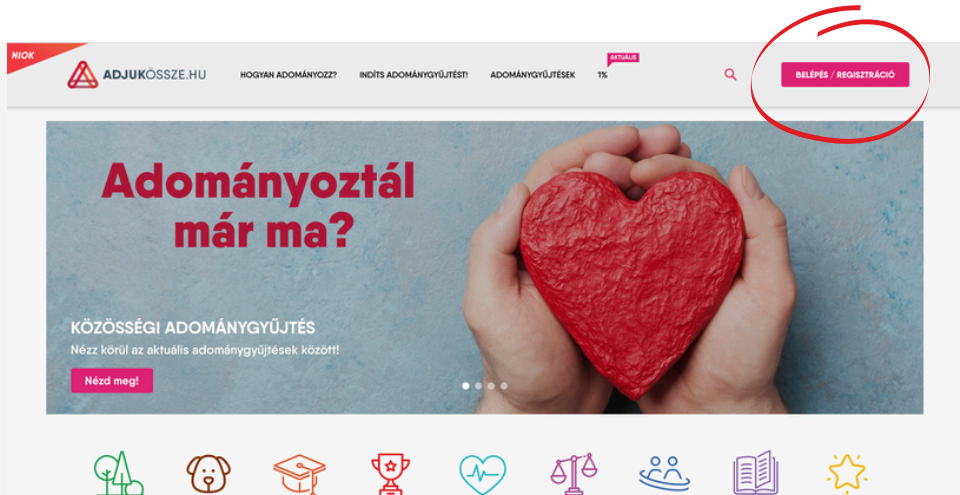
NIOK

ADJUKÖSSZE.HU

HOGYAN ADOMÁNYOZZ?

INDÍTS ADOMÁNYGYŰJTÉST!

ADOMÁNYGYŰJTÉSEK

AKTUÁLIS

1%

BELÉPÉS / REGISZTRÁCIÓ

Adományoztál már ma?

KÖZÖSSÉGI ADOMÁNYGYŰJTÉS

Nézz körül az aktuális adománygyűjtések között!

Nézd meg!